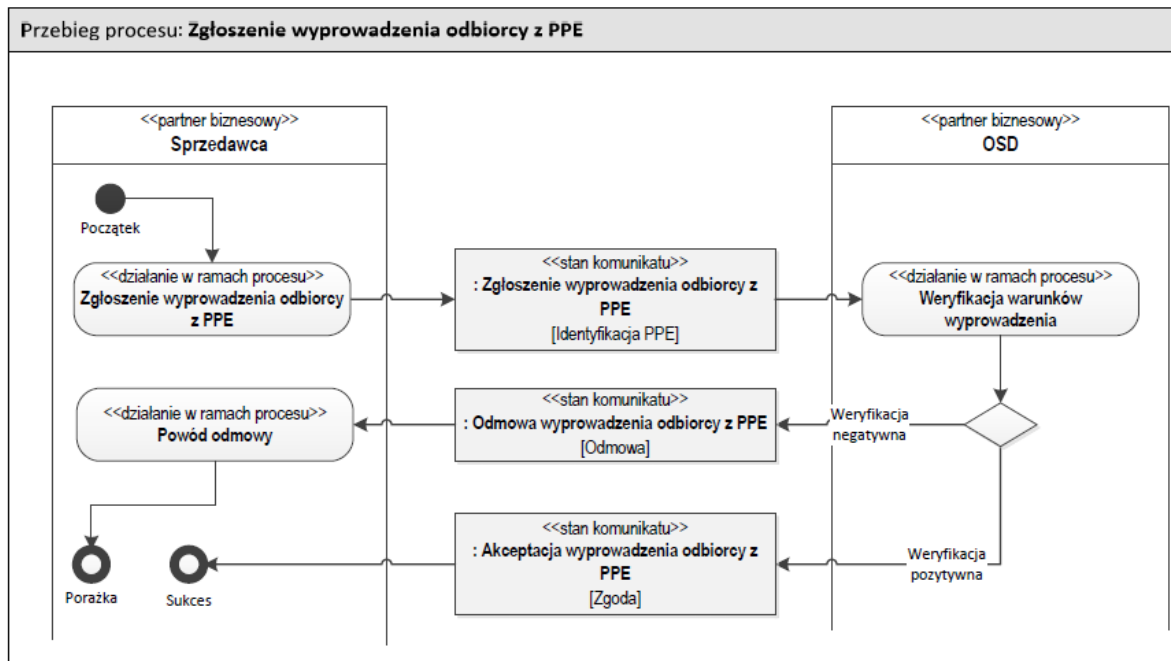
Przebieg procesu: **Zgłoszenie wyprowadzenia odbiorcy z PPE**

<<partner biznesowy>>
Sprzedawca

<<partner biznesowy>>
OSD

Początek

<<działanie w ramach procesu>>
Zgłoszenie wyprowadzenia odbiorcy z PPE

<<stan komunikatu>>
: Zgłoszenie wyprowadzenia odbiorcy z PPE
[Identyfikacja PPE]

<<działanie w ramach procesu>>
Weryfikacja warunków wyprowadzenia

<<działanie w ramach procesu>>
Powód odmowy

<<stan komunikatu>>
: Odmowa wyprowadzenia odbiorcy z PPE
[Odmowa]

Weryfikacja negatywna

<<stan komunikatu>>
: Akceptacja wyprowadzenia odbiorcy z PPE
[Zgoda]

Weryfikacja pozytywna

Porażka

Sukces